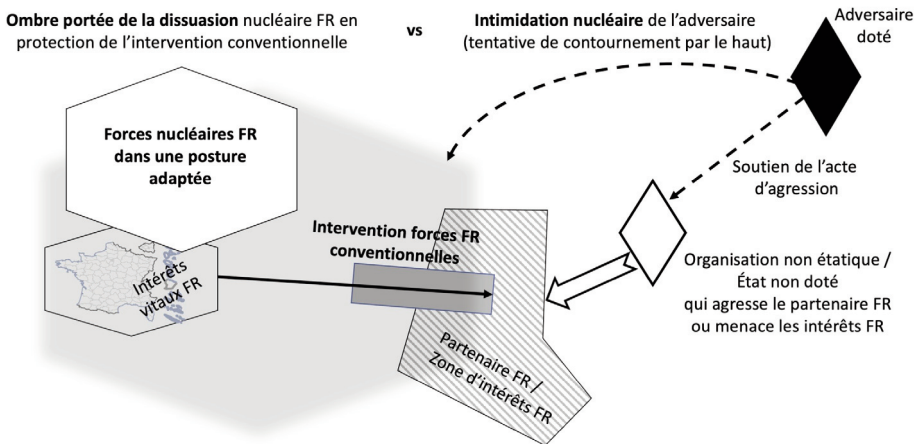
**Ombre portée de la dissuasion** nucléaire FR en protection de l'intervention conventionnelle

vs

**Intimidation nucléaire** de l'adversaire (tentative de contournement par le haut)

Adversaire doté

**Forces nucléaires FR dans une posture adaptée**

Soutien de l'acte d'agression

**Intervention forces FR conventionnelles**

Intérêts vitaux FR

Organisation non étatique / État non doté qui agresse le partenaire FR ou menace les intérêts FR

Partenaire FR / Zone d'intérêts FR